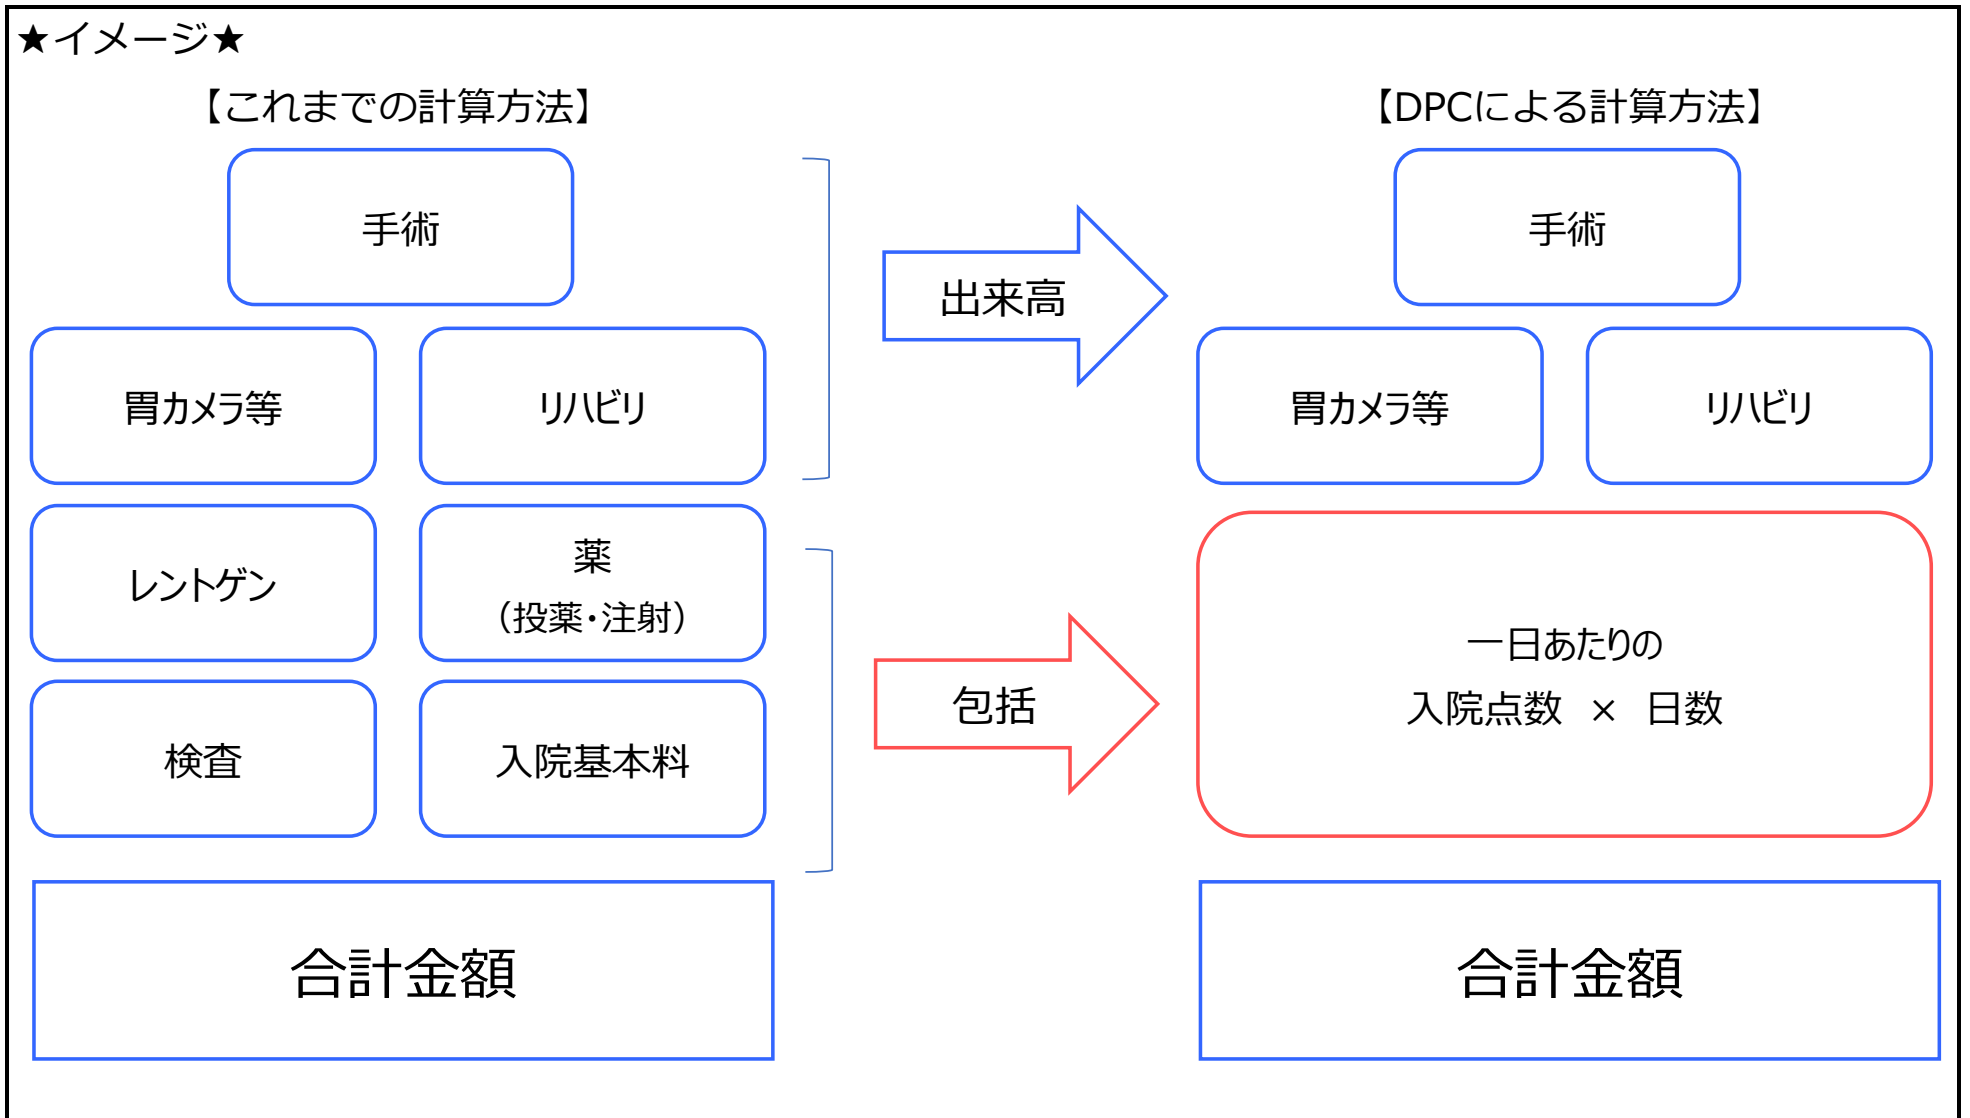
★イメージ★

【これまでの計算方法】

手術

胃カメラ等

リハビリ

レントゲン

薬
（投薬・注射）

検査

入院基本料

合計金額

出来高

包括

【DPCによる計算方法】

手術

胃カメラ等

リハビリ

一日あたりの
入院点数 × 日数

合計金額